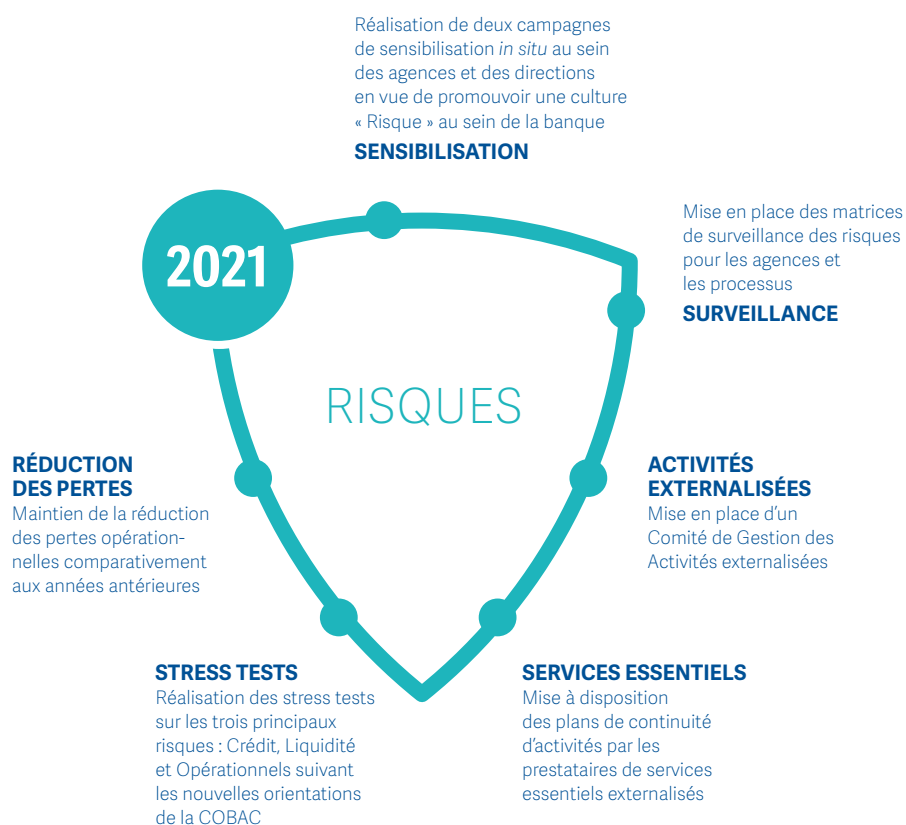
Réalisation de deux campagnes de sensibilisation in situ au sein des agences et des directions en vue de promouvoir une culture « Risque » au sein de la banque
SENSIBILISATION

2021

Mise en place des matrices de surveillance des risques pour les agences et les processus
SURVEILLANCE

RISQUES

RÉDUCTION DES PERTES
Maintien de la réduction des pertes opérationnelles comparativement aux années antérieures

ACTIVITÉS EXTERNALISÉES
Mise en place d'un Comité de Gestion des Activités externalisées

STRESS TESTS
Réalisation des stress tests sur les trois principaux risques : Crédit, Liquidité et Opérationnels suivant les nouvelles orientations de la COBAC

SERVICES ESSENTIELS
Mise à disposition des plans de continuité d'activités par les prestataires de services essentiels externalisés